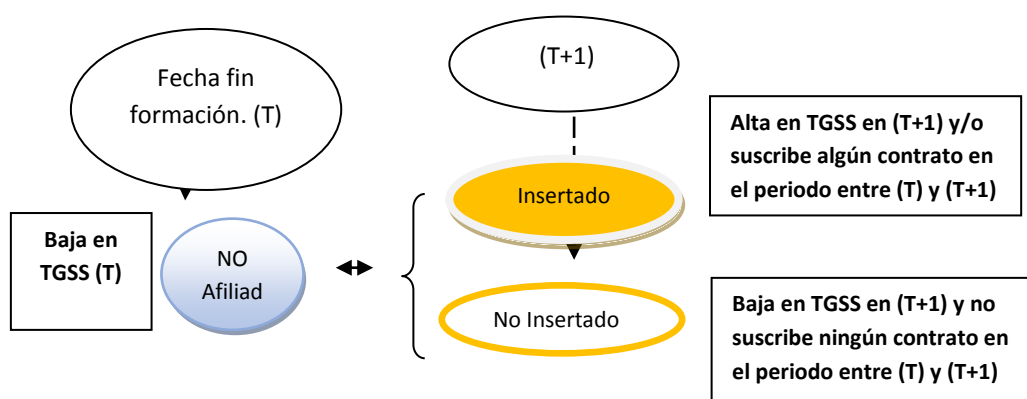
Fecha fin formación. (T)

Baja en TGSS (T)

NO Afiliad

(T+1)

Alta en TGSS en (T+1) y/o suscribe algún contrato en el periodo entre (T) y (T+1)

Insertado

No Insertado

Baja en TGSS en (T+1) y no suscribe ningún contrato en el periodo entre (T) y (T+1)